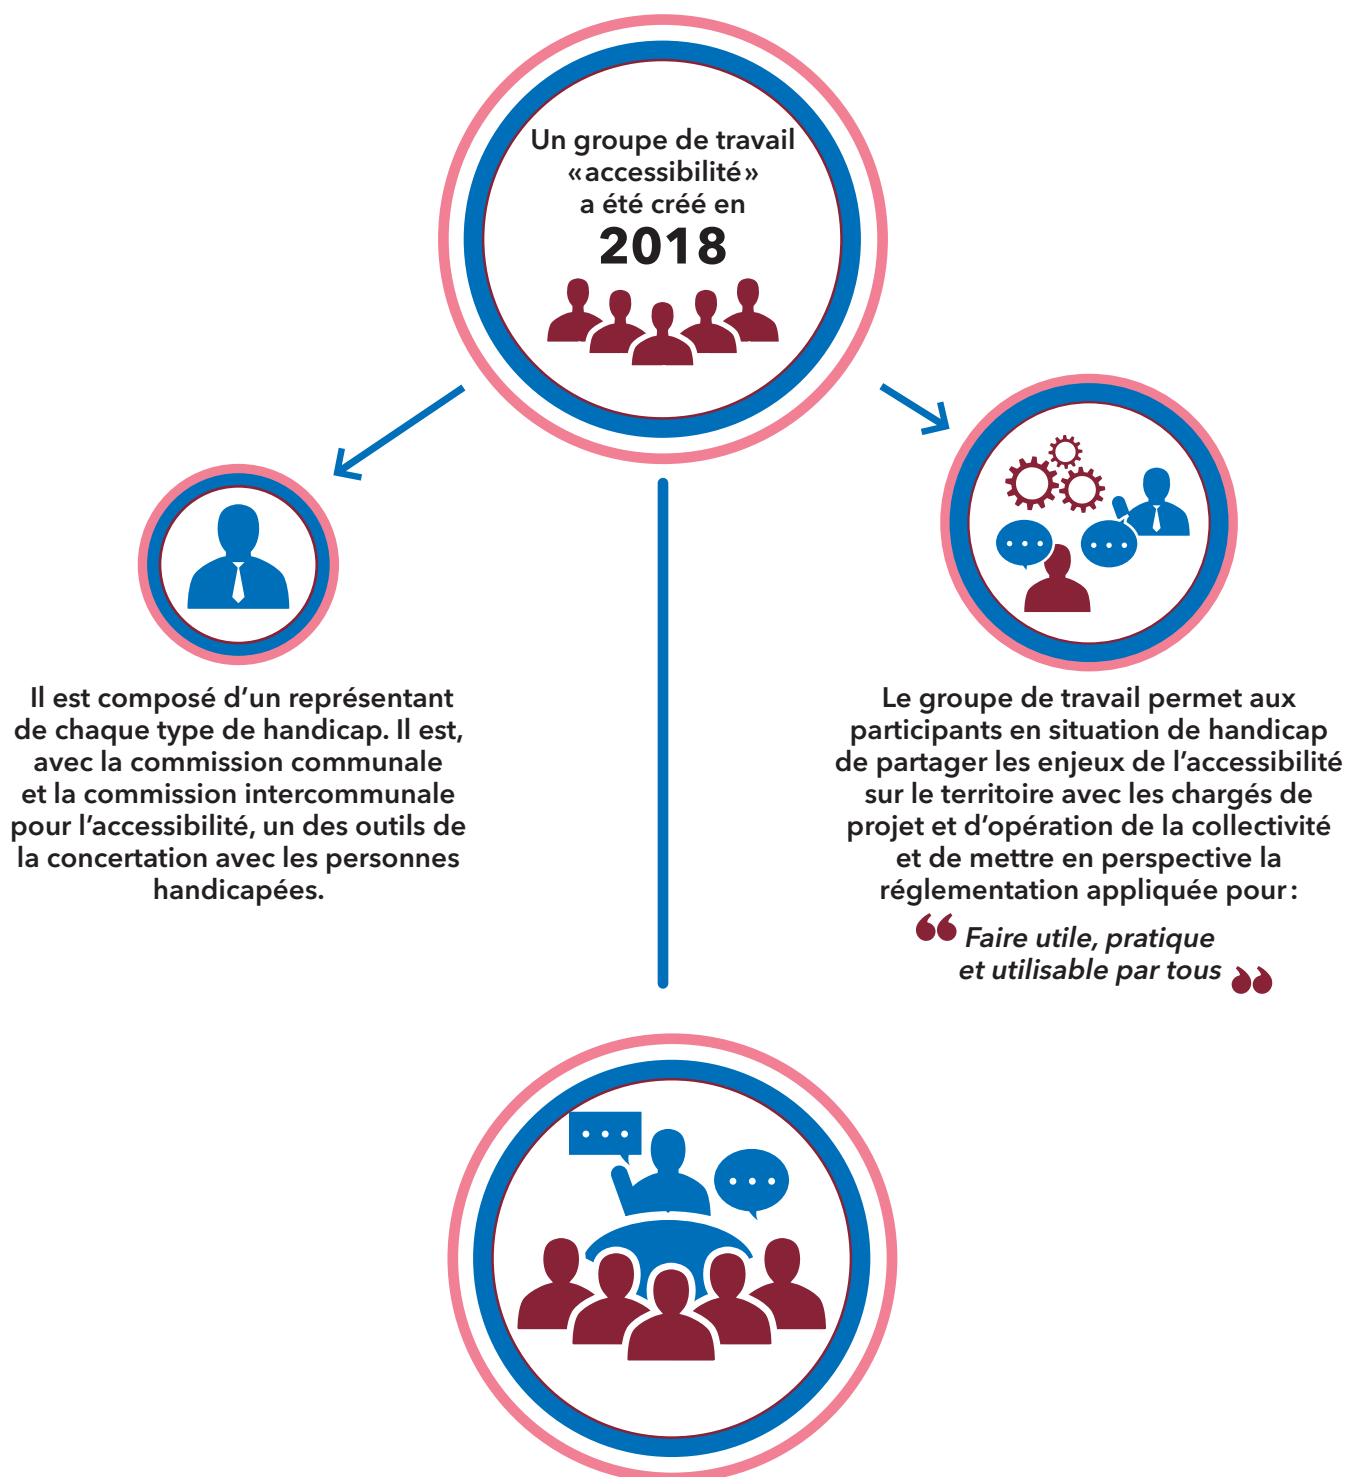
Un groupe de travail «accessibilité» a été créé en
2018

Il est composé d’un représentant de chaque type de handicap. Il est, avec la commission communale et la commission intercommunale pour l’accessibilité, un des outils de la concertation avec les personnes handicapées.

Le groupe de travail permet aux participants en situation de handicap de partager les enjeux de l’accessibilité sur le territoire avec les chargés de projet et d’opération de la collectivité et de mettre en perspective la réglementation appliquée pour :

Faire utile, pratique et utilisable par tous